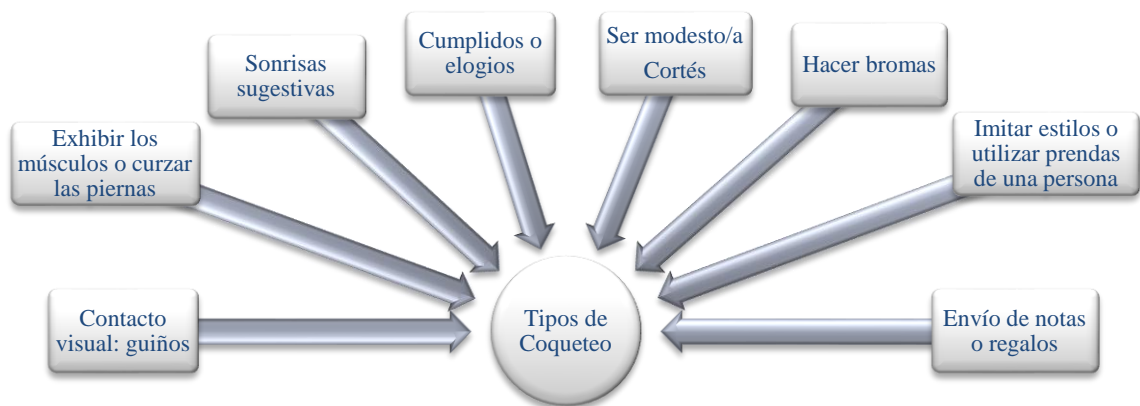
Cumplidos o elogios

Ser modesto/a Cortés

Sonrisas sugestivas

Hacer bromas

Exhibir los músculos o curzar las piernas

Imitar estilos o utilizar prendas de una persona

Contacto visual: guiños

Tipos de Coqueteo

Envío de notas o regalos